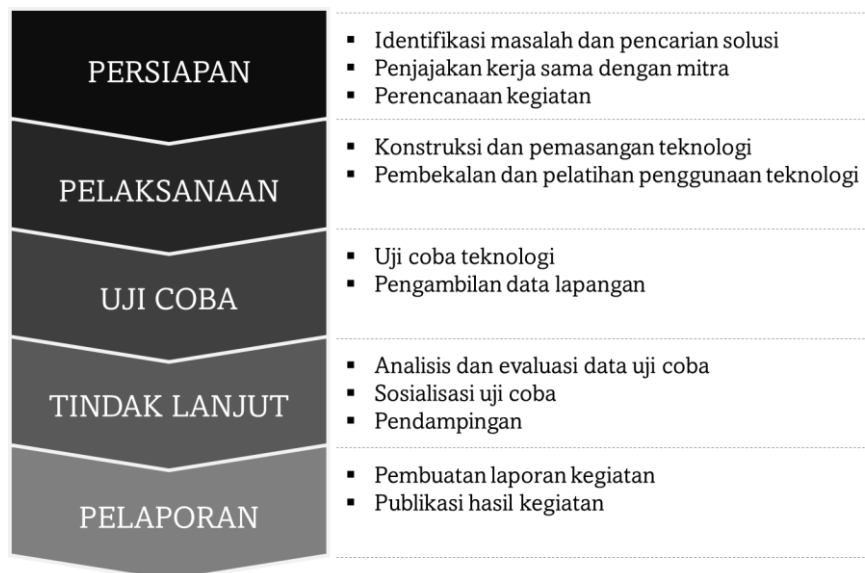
PERSIAPAN

- Identifikasi masalah dan pencarian solusi
- Penjajakan kerja sama dengan mitra
- Perencanaan kegiatan

PELAKSANAAN

- Konstruksi dan pemasangan teknologi
- Pembekalan dan pelatihan penggunaan teknologi

UJI COBA

- Uji coba teknologi
- Pengambilan data lapangan

TINDAK LANJUT

- Analisis dan evaluasi data uji coba
- Sosialisasi uji coba
- Pendampingan

PELAPORAN

- Pembuatan laporan kegiatan
- Publikasi hasil kegiatan